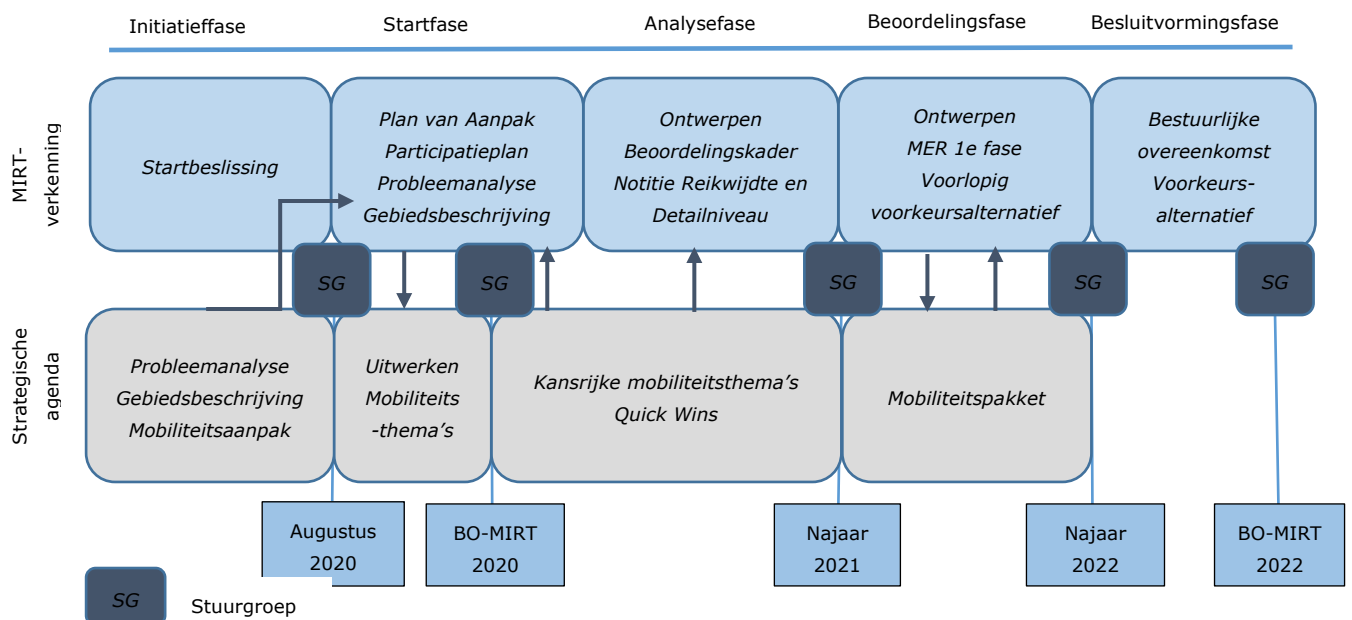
Initiatieffase | Startfase | Analysefase | Beoordelingsfase | Besluitvormingsfase

MIRT-verkenning

Startbeslissing

Plan van Aanpak
Participatieplan
Probleemanalyse
Gebiedsbeschrijving

Ontwerpen
Beoordelingskader
Notitie Reikwijdte en Detailniveau

Ontwerpen
MER 1e fase
Voorlopig voorkeursalternatief

Bestuurlijke overeenkomst
Voorkeurs-alternatief

SG SG SG SG SG

Strategische agenda

Probleemanalyse
Gebiedsbeschrijving
Mobiliteitsaanpak

Uitwerken
Mobiliteits
-thema's

Kansrijke mobiliteitsthema's
Quick Wins

Mobiliteitspakket

Augustus 2020

BO-MIRT 2020

Najaar 2021

Najaar 2022

BO-MIRT 2022

SG Stuurgroep